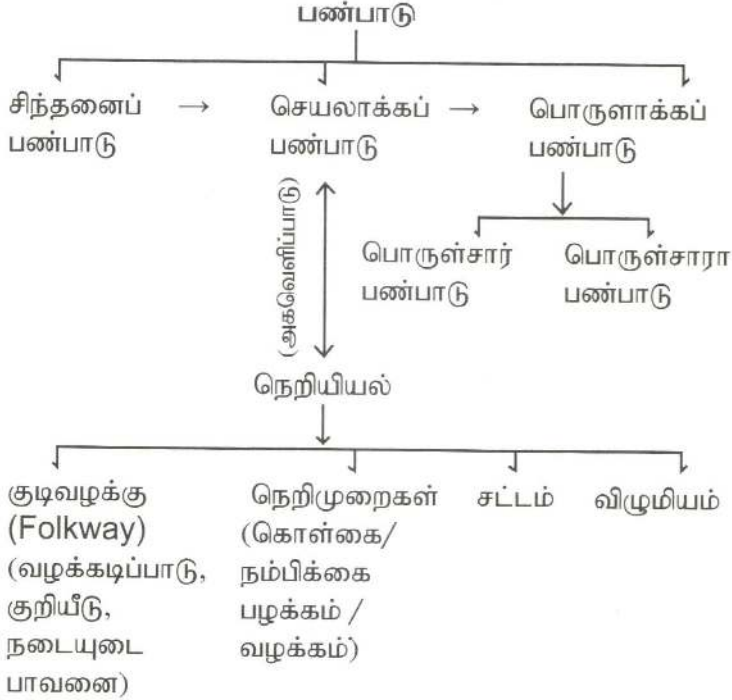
பண்பாடு

சிந்தனைப் பண்பாடு → செயலாக்கப் பண்பாடு → பொருளாக்கப் பண்பாடு

பொருள்சார் பண்பாடு

பொருள்சாரா பண்பாடு

(அகவெளிப்பாடு)

நெறியியல்

குடிவழக்கு (Folkway) (வழக்கடிப்பாடு, குறியீடு, நடையுடை பாவனை)

நெறிமுறைகள் (கொள்கை/ நம்பிக்கை பழக்கம் / வழக்கம்)

சட்டம்

விழுமியம்